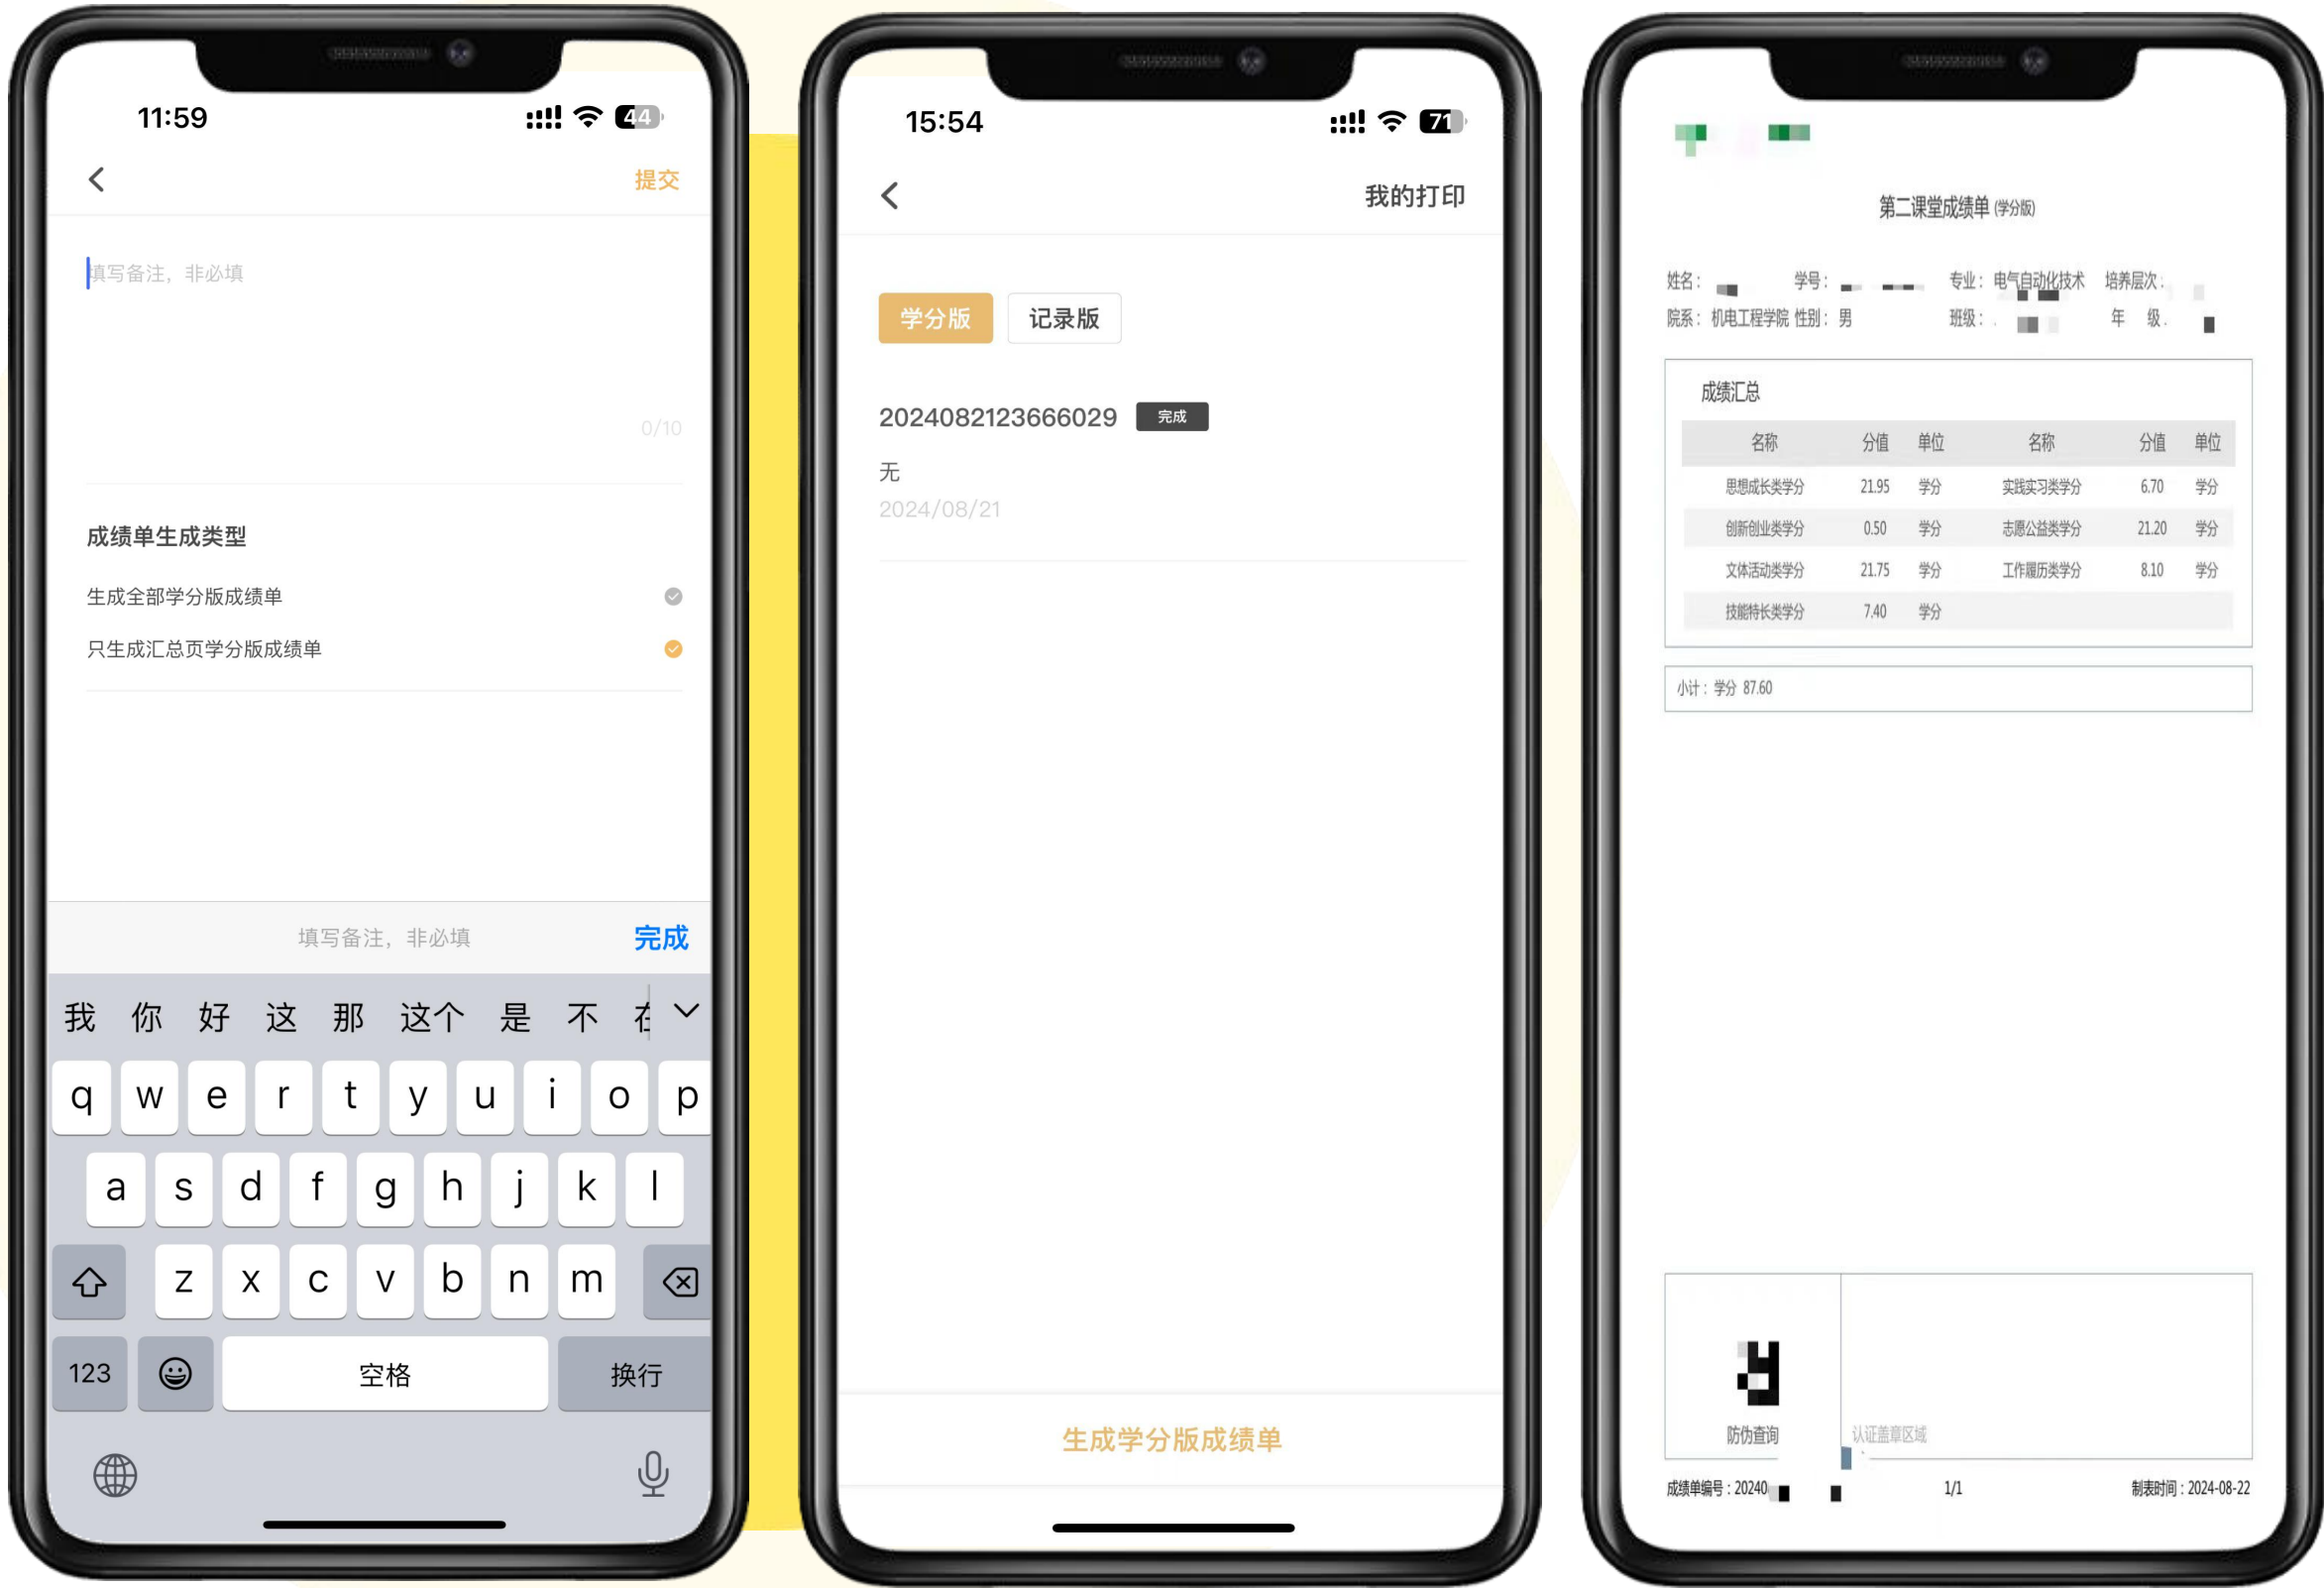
11:59

44

提交

填写备注，非必填

0/10

成绩单生成类型

生成全部学分版成绩单

只生成汇总页学分版成绩单

填写备注，非必填 完成

我 你 好 这 那 这个 是 不 在

q w e r t y u i o p

a s d f g h j k l

z x c v b n m

123 空格 换行

15:54

71

我的打印

学分版 记录版

2024082123666029 完成

无

2024/08/21

生成学分版成绩单

第二课堂成绩单 (学分版)

姓名： 学号： 专业：电气自动化技术 培养层次：

院系：机电工程学院 性别：男 班级： 年 级：

成绩汇总

| 名称 | 分值 | 单位 | 名称 | 分值 | 单位 |
|---|---|---|---|---|---|
| 思想成长类学分 | 21.95 | 学分 | 实践实习类学分 | 6.70 | 学分 |
| 创新创业类学分 | 0.50 | 学分 | 志愿公益类学分 | 21.20 | 学分 |
| 文体活动类学分 | 21.75 | 学分 | 工作履历类学分 | 8.10 | 学分 |
| 技能特长类学分 | 7.40 | 学分 | | | |

小计：学分 87.60

防伪查询

认证盖章区域

成绩单编号：20240 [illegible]

1/1

制表时间：2024-08-22